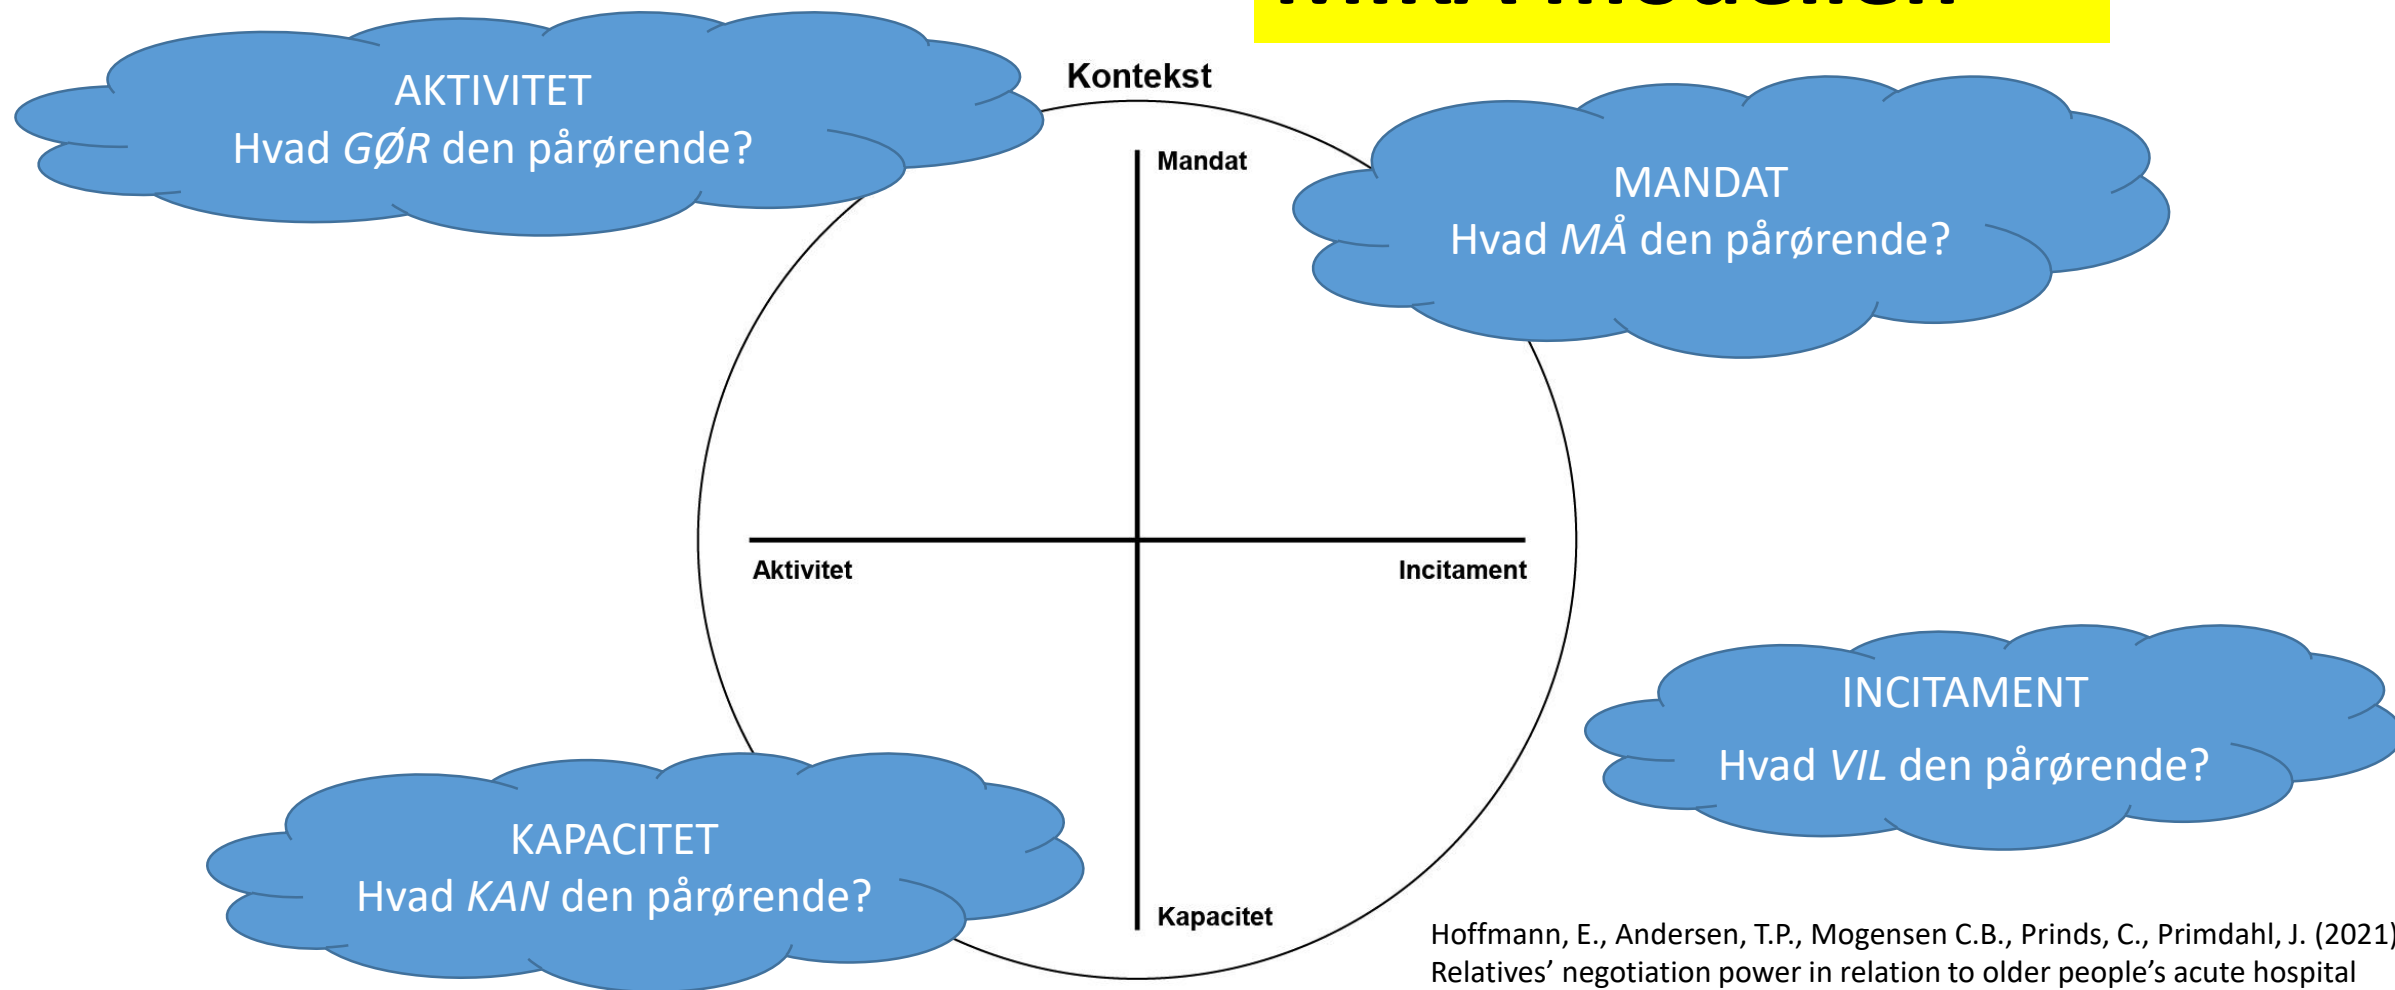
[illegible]

AKTIVITET
Hvad *GØR* den pårørende?

Kontekst

Mandat

MANDAT
Hvad *MÅ* den pårørende?

Aktivitet

Incitament

INCITAMENT
Hvad *VIL* den pårørende?

KAPACITET
Hvad *KAN* den pårørende?

Kapacitet

Hoffmann, E., Andersen, T.P., Mogensen C.B., Prinds, C., Primdahl, J. (2021) Relatives' negotiation power in relation to older people's acute hospital